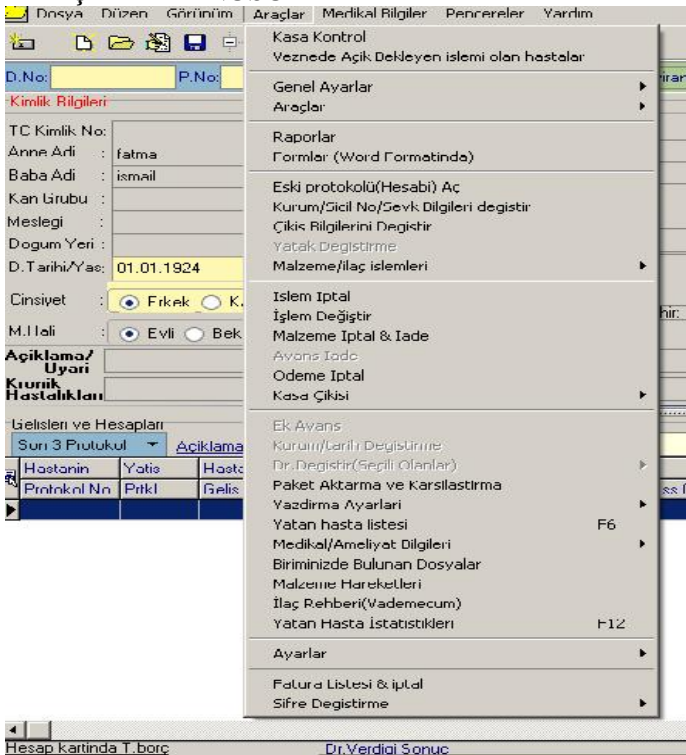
Dosya Düzen Görünüm Araçlar Medikal Bilgiler Pencereler Yardım

D.No: P.No:

Kimlik Bilgileri

TC Kimlik No:
Anne Adi : fatma
Baba Adi : ismail
Kan Grubu :
Meslegi :
Dogum Yeri :
D.Tarihi/Yaş: 01.01.1924
Cinsiyet : Erkek K
M.Hali : Evli Bek
Açiklama/ Uyari
Kronik Hastalıkları

Gelisleri ve Hesapları
Son 3 Protokol Açiklama

| Hastanin | Yatis | Hasta |
|---|---|---|
| Protokol No | Prtkl | Gelis |

Kasa Kontrol
Veznede Açik Bekleyen islemi olan hastalar
Genel Ayarlar
Araçlar
Raporlar
Formlar (Word Formatında)
Eski protokolü(Hesabi) Aç
Kurum/Sicil No/Sevk Bilgileri degistir
Çikis Bilgilerini Degistir
Yatak Degistirme
Malzeme/ilaç islemleri
Islem Iptal
İşlem Değiştir
Malzeme Iptal & Iade
Avans Iade
Odeme Iptal
Kasa Çikisi
Ek Avans
Kurum/tarih Degistirme
Dr.Degistir(Seçili Olanlar)
Paket Aktarma ve Karsilastirma
Yazdirma Ayarlari
Yatan hasta listesi F6
Medikal/Ameliyat Bilgileri
Biriminizde Bulunan Dosyalar
Malzeme Hareketleri
İlaç Rehberi(Vademecum)
Yatan Hasta İstatistikleri F12
Ayarlar
Fatura Listesi & iptal
Sifre Degistirme

Hesap kartinda T.borç
Dr.Verdigi Sonuc